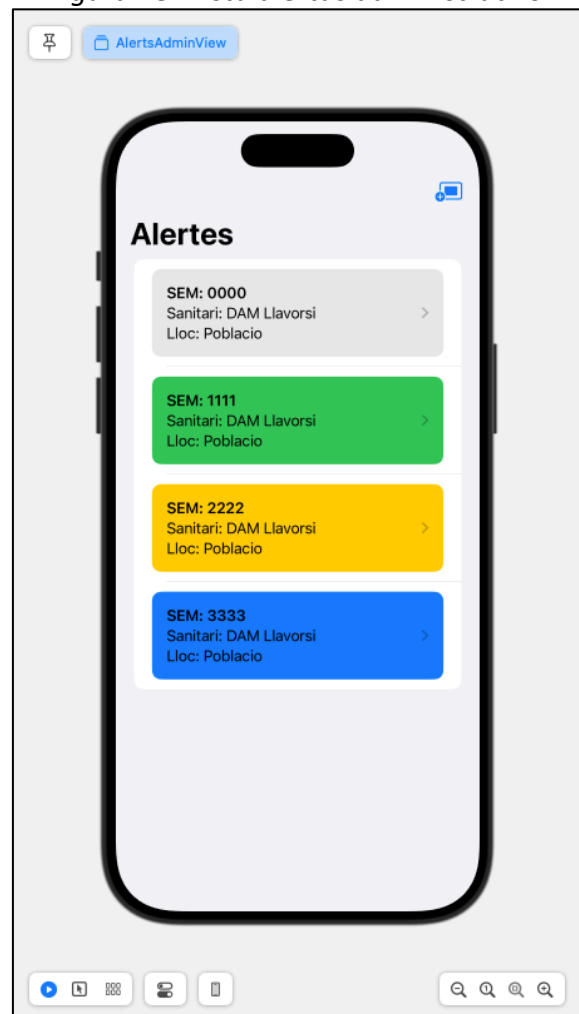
AlertsAdminView

Alertes

SEM: 0000
Sanitari: DAM Llavorsi
Lloc: Poblacio

SEM: 1111
Sanitari: DAM Llavorsi
Lloc: Poblacio

SEM: 2222
Sanitari: DAM Llavorsi
Lloc: Poblacio

SEM: 3333
Sanitari: DAM Llavorsi
Lloc: Poblacio